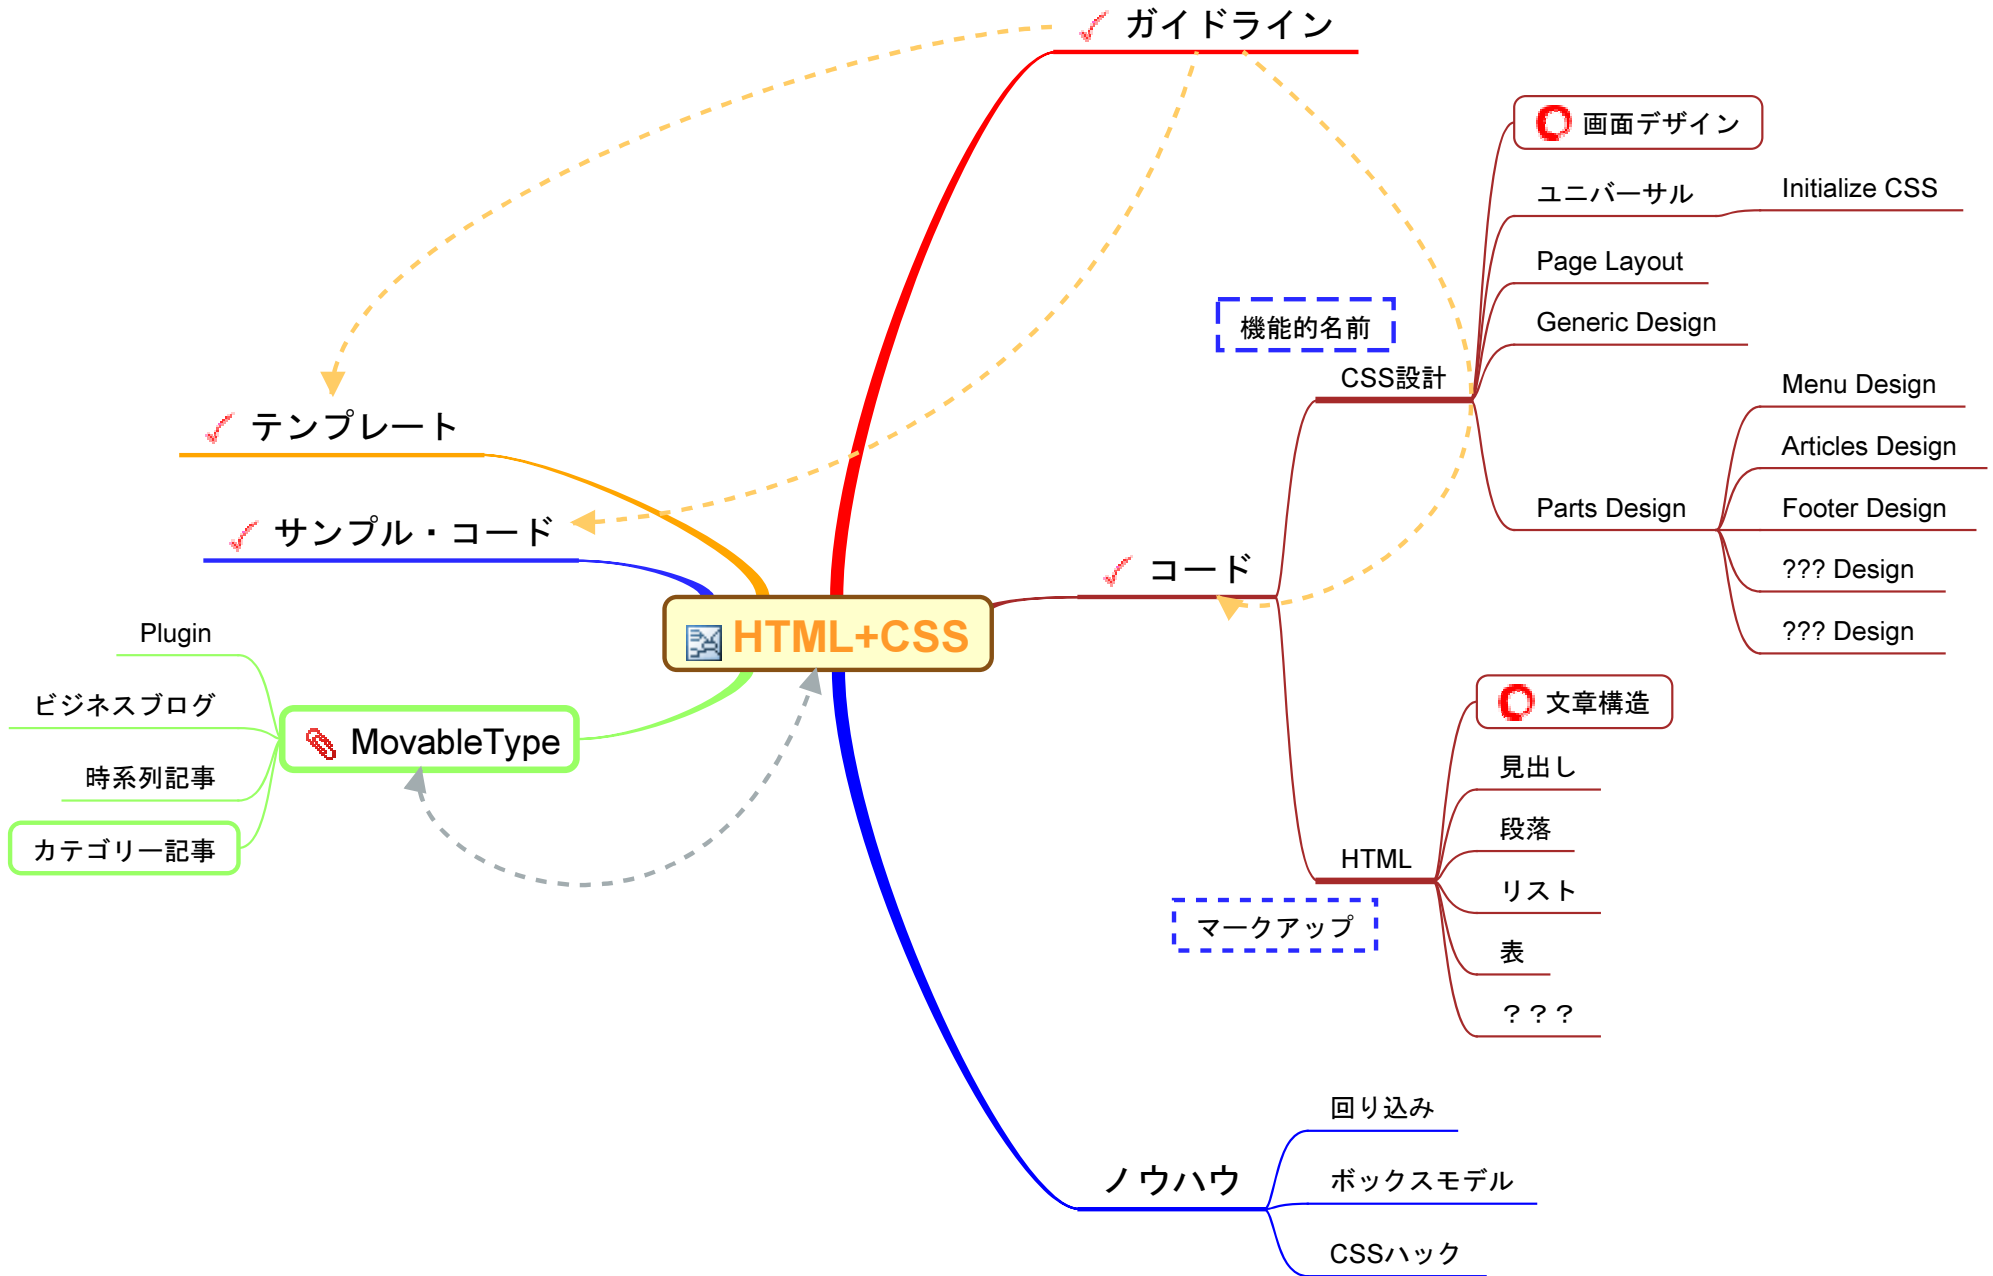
ガイドライン

テンプレート

サンプル・コード

HTML+CSS

Plugin

ビジネスブログ

MovableType

時系列記事

カテゴリー記事

コード

機能的名前

CSS設計

画面デザイン

ユニバーサル

Initialize CSS

Page Layout

Generic Design

Parts Design

Menu Design

Articles Design

Footer Design

??? Design

??? Design

HTML

マークアップ

文章構造

見出し

段落

リスト

表

？？？

ノウハウ

回り込み

ボックスモデル

CSSハック